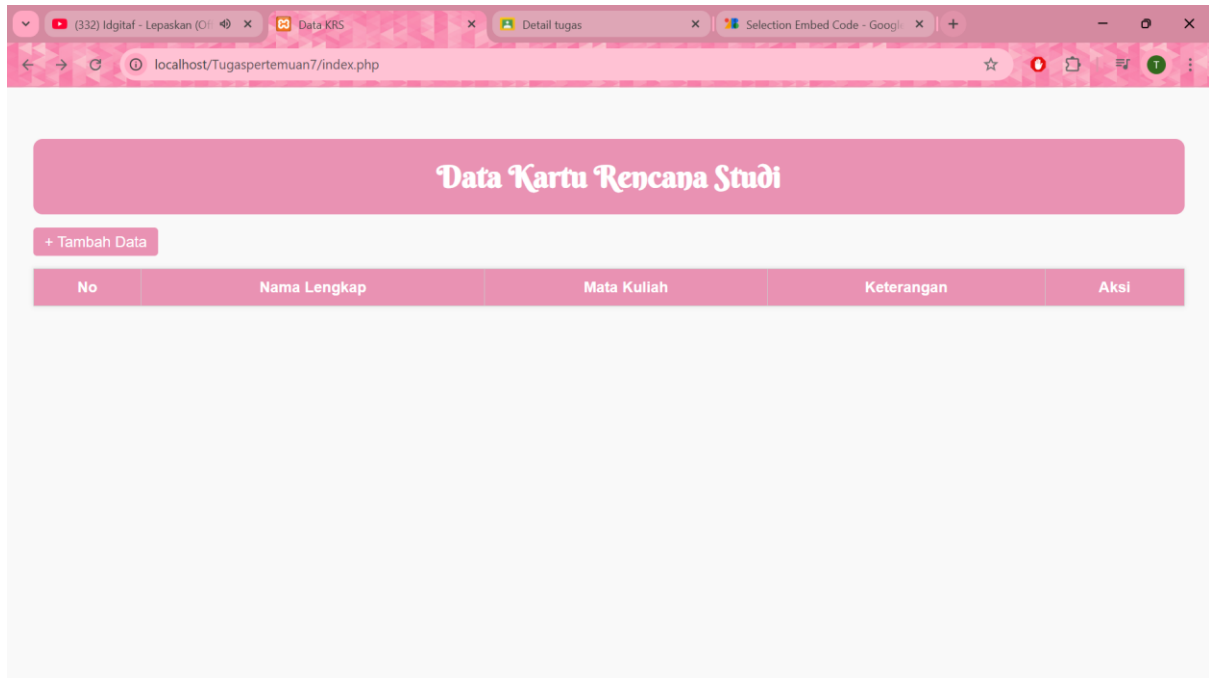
(332) Idgitaf - Lepaskan (Of
Data KRS
Detail tugas
Selection Embed Code - Googl
localhost/Tugaspertemuan7/index.php
T

Data Kartu Rencana Studi

+ Tambah Data

| No | Nama Lengkap | Mata Kuliah | Keterangan | Aksi |
|---|---|---|---|---|